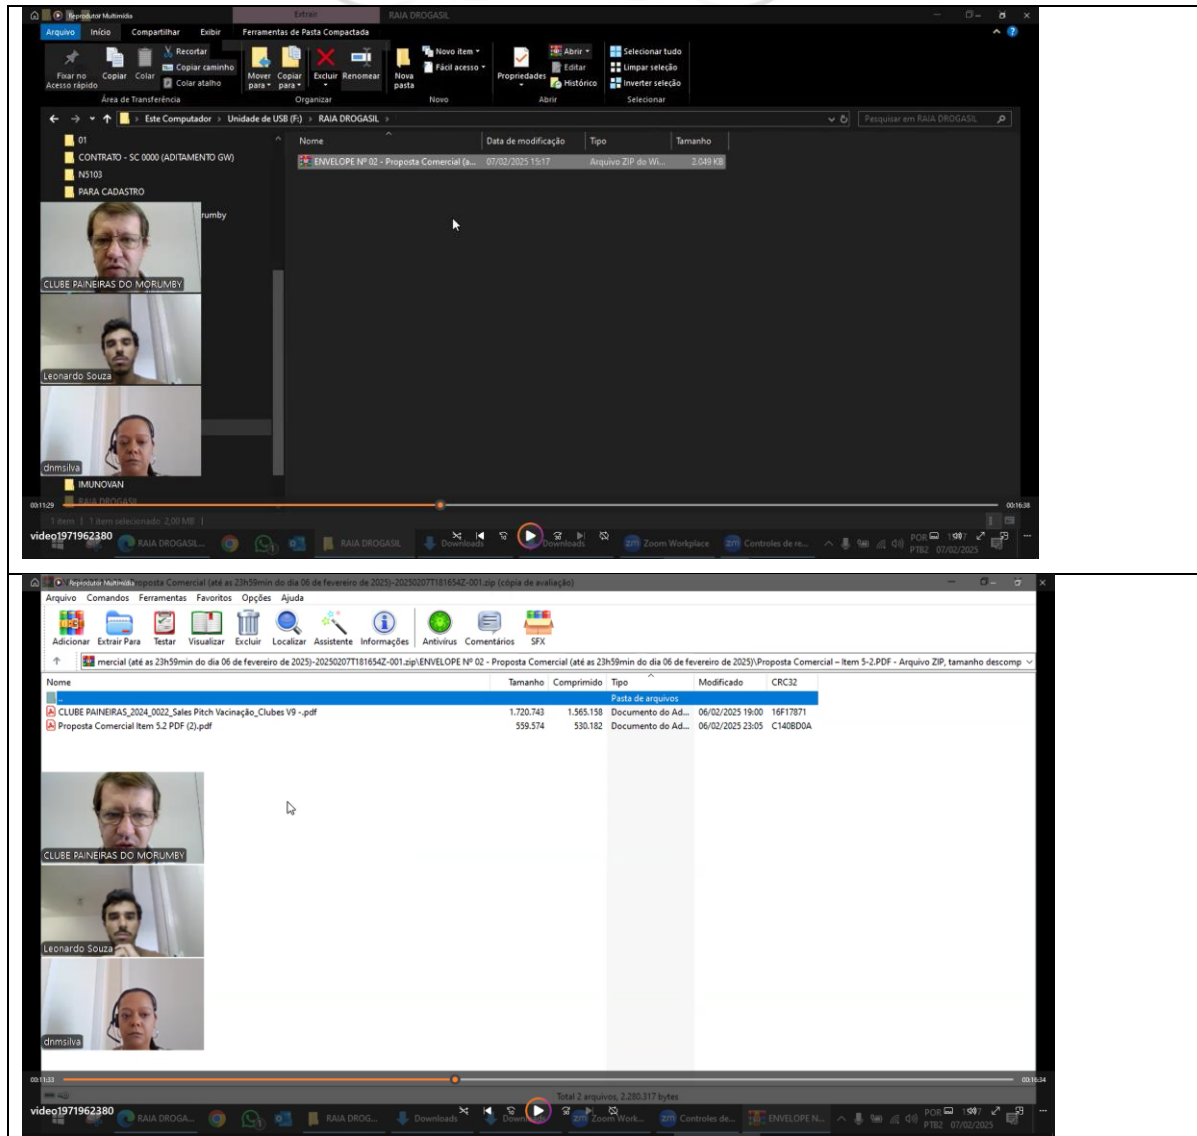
Reprodutor Multimídia Extrair RAIA DROGASIL

Arquivo Início Compartilhar Exibir Ferramentas de Pasta Compactada

Fixar no Acesso rápido Copiar Colar Recortar Copiar caminho Colar atalho Área de Transferência

Mover para Copiar para Excluir Renomear Organizar

Nova pasta Novo item Fácil acesso Novo

Propriedades Abrir Editar Histórico Abrir

Selecionar tudo Limpar seleção Inverter seleção Selecionar

Este Computador › Unidade de USB (F:) › RAIA DROGASIL ›

Pesquisar em RAIA DROGASIL

01
CONTRATO - SC 0000 (ADITAMENTO GW)
N5103
PARA CADASTRO
rumby
IMUNOVAN
RAIA DROGASIL

| Nome | Data de modificação | Tipo | Tamanho |
|---|---|---|---|
| ENVELOPE Nº 02 - Proposta Comercial (a... | 07/02/2025 15:17 | Arquivo ZIP do Wi... | 2.049 KB |

CLUBE PAINEIRAS DO MORUMBY
Leonardo Souza
dnmsilva

1 item | 1 item selecionado 2,00 MB |

00:11:29 00:16:38

video1971962380

RAIA DROGASIL... RAIA DROGASIL Downloads Downloads Zoom Workplace Controles de re... POR PTB2 07/02/2025

Reprodutor Multimídia Proposta Comercial (até as 23h59min do dia 06 de fevereiro de 2025)-20250207T181654Z-001.zip (cópia de avaliação)

Arquivo Comandos Ferramentas Favoritos Opções Ajuda

Adicionar Extrair Para Testar Visualizar Excluir Localizar Assistente Informações Antivírus Comentários SFX

mercial (até as 23h59min do dia 06 de fevereiro de 2025)-20250207T181654Z-001.zip\ENVELOPE Nº 02 - Proposta Comercial (até as 23h59min do dia 06 de fevereiro de 2025)\Proposta Comercial – Item 5-2.PDF - Arquivo ZIP, tamanho descomp

| Nome | Tamanho | Comprimido | Tipo | Modificado | CRC32 |
|---|---|---|---|---|---|
| .. | | | Pasta de arquivos | | |
| CLUBE PAINEIRAS_2024_0022_Sales Pitch Vacinação_Clubes V9 -.pdf | 1.720.743 | 1.565.158 | Documento do Ad... | 06/02/2025 19:00 | 16F17871 |
| Proposta Comercial Item 5.2 PDF (2).pdf | 559.574 | 530.182 | Documento do Ad... | 06/02/2025 23:05 | C140BD0A |

CLUBE PAINEIRAS DO MORUMBY
Leonardo Souza
dnmsilva

Total 2 arquivos, 2.280.317 bytes

00:11:33 00:16:34

video1971962380

RAIA DROGA... RAIA DROG... Downloads Downloads Zoom Work... Controles de... ENVELOPE N... POR PTB2 07/02/2025